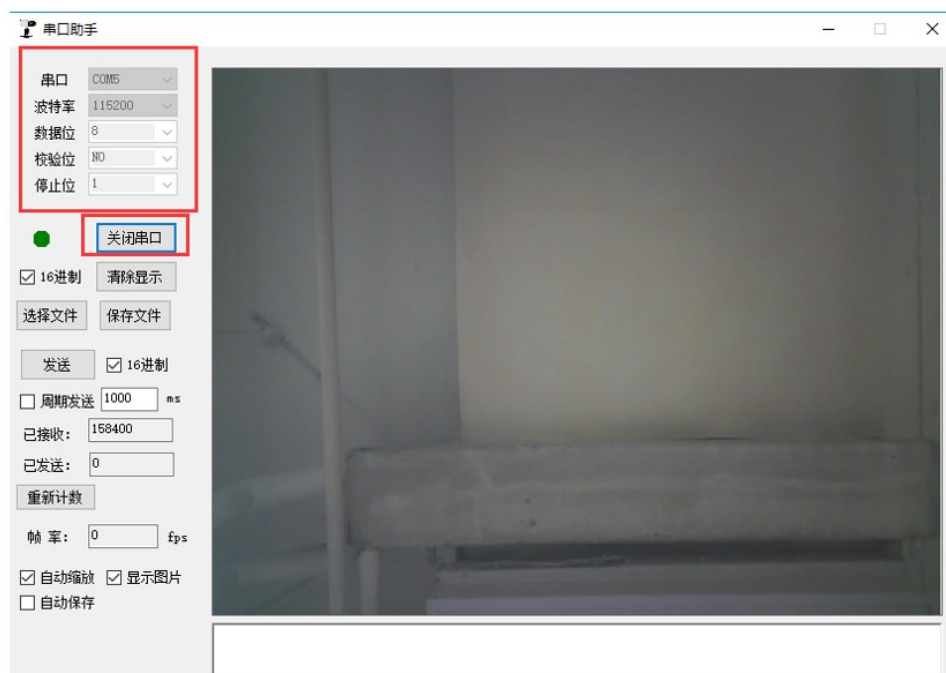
串口助手

串口 COM5
波特率 115200
数据位 8
校验位 NO
停止位 1

关闭串口

☑ 16进制 清除显示

选择文件 保存文件

发送 ☑ 16进制

☐ 周期发送 1000 ms

已接收: 158400

已发送: 0

重新计数

帧 率: 0 fps

☑ 自动缩放 ☑ 显示图片
☐ 自动保存